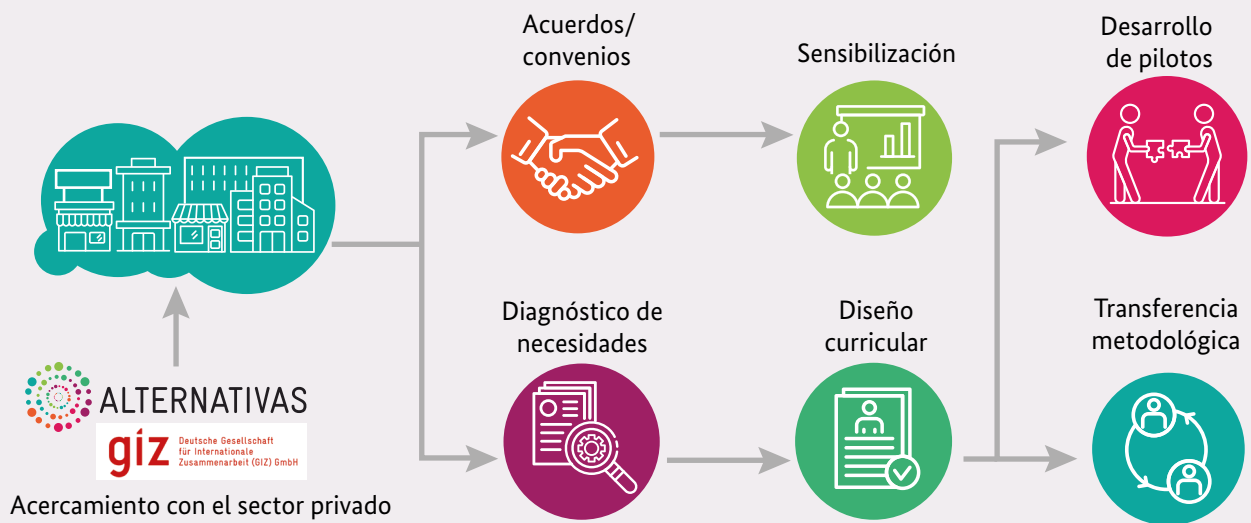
Acuerdos/
convenios

Sensibilización

Desarrollo
de pilotos

Diagnóstico de
necesidades

Diseño
curricular

Transferencia
metodológica

ALTERNATIVAS

giz Deutsche Gesellschaft für Internationale Zusammenarbeit (GIZ) GmbH

Acercamiento con el sector privado